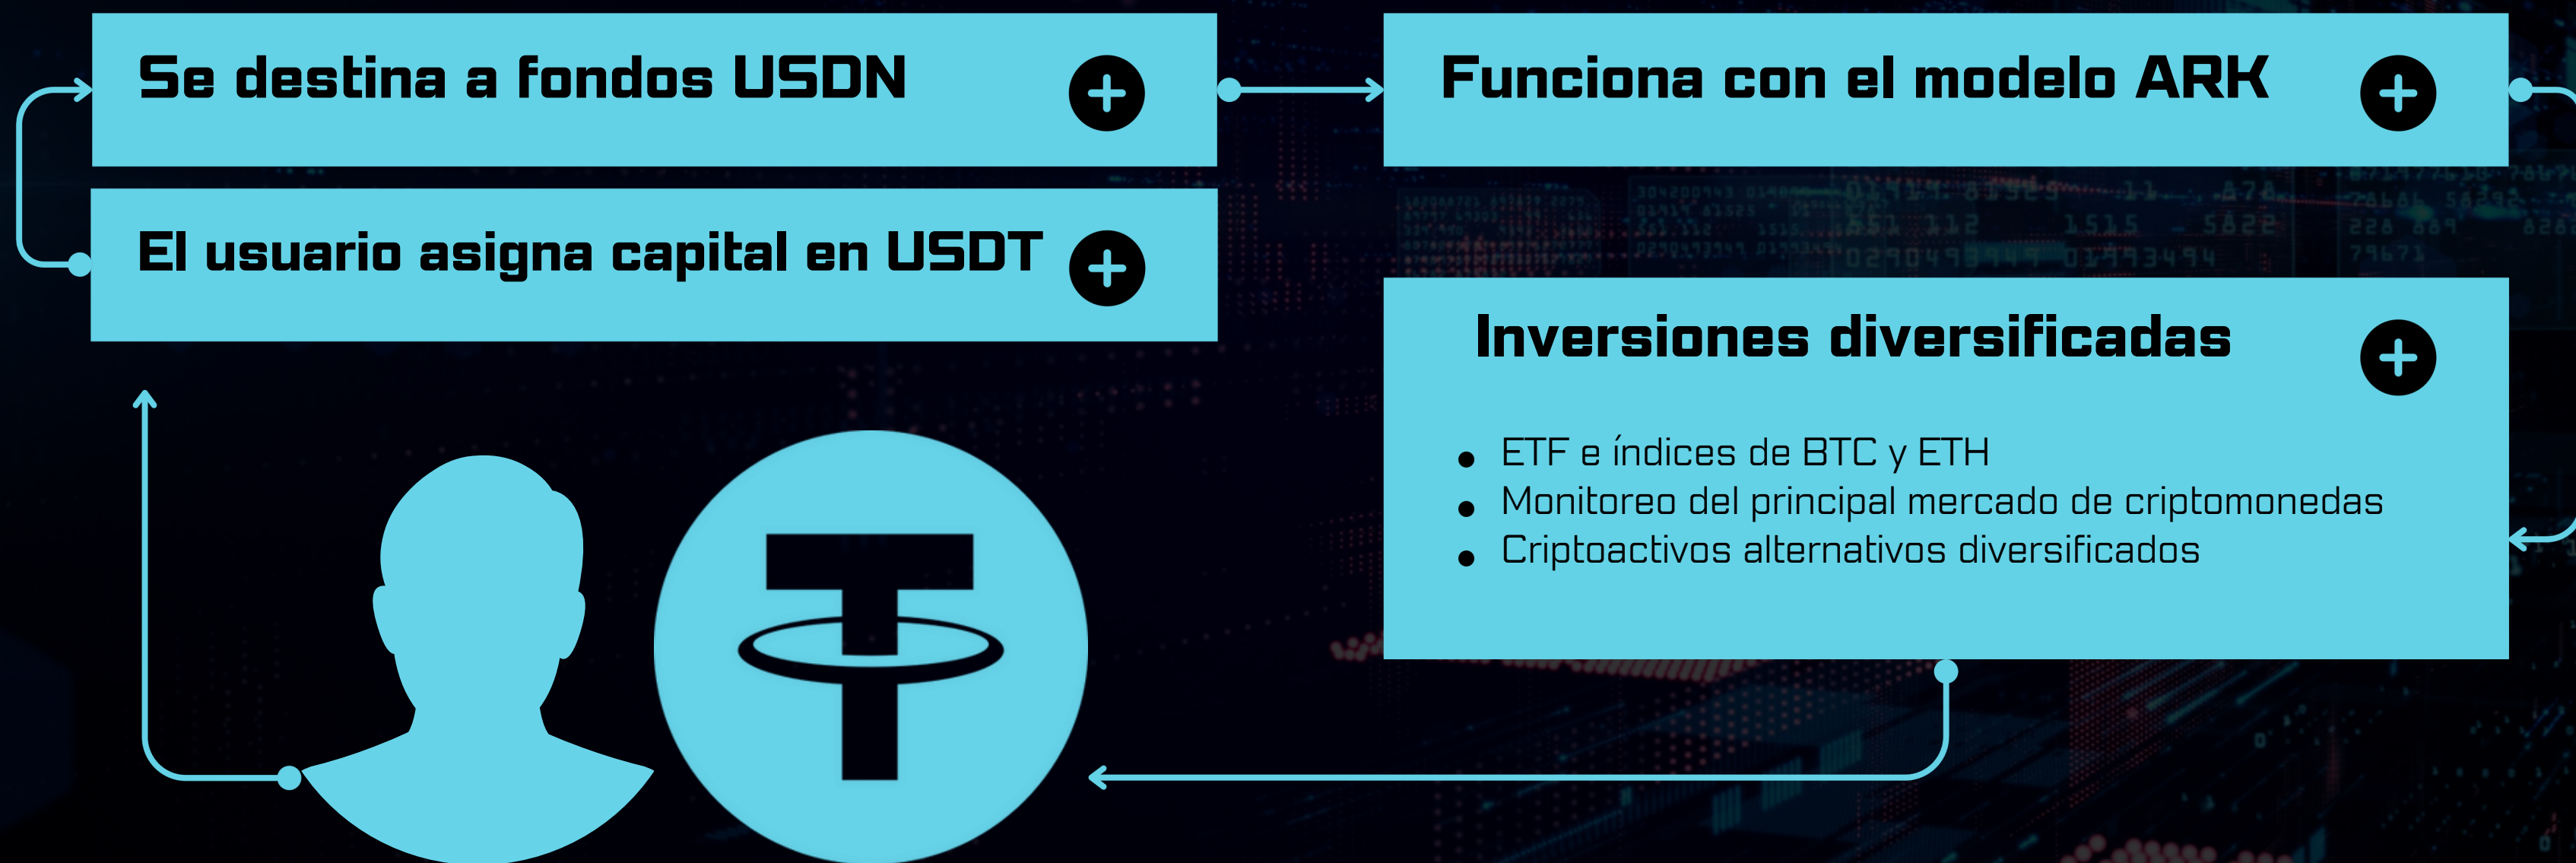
Se destina a fondos USDN

El usuario asigna capital en USDT

Funciona con el modelo ARK

Inversiones diversificadas

- ETF e índices de BTC y ETH
- Monitoreo del principal mercado de criptomonedas
- Criptoactivos alternativos diversificados